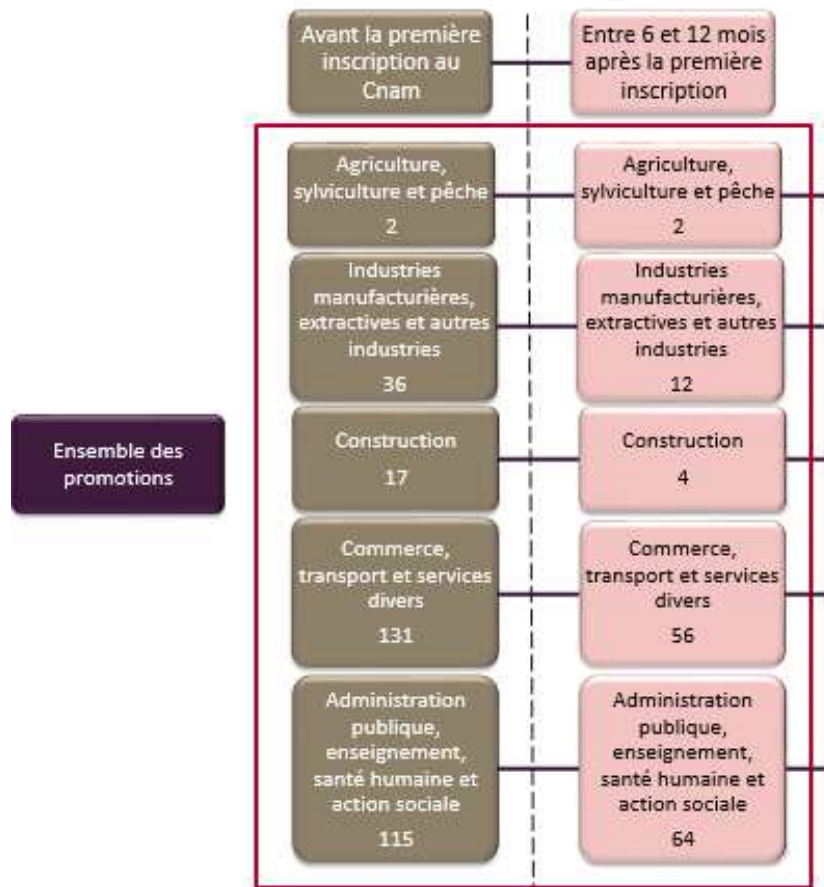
Avant la première inscription au Cnam

Entre 6 et 12 mois après la première inscription

Ensemble des promotions

Agriculture, sylviculture et pêche
2

Agriculture, sylviculture et pêche
2

Industries manufacturières, extractives et autres industries
36

Industries manufacturières, extractives et autres industries
12

Construction
17

Construction
4

Commerce, transport et services divers
131

Commerce, transport et services divers
56

Administration publique, enseignement, santé humaine et action sociale
115

Administration publique, enseignement, santé humaine et action sociale
64